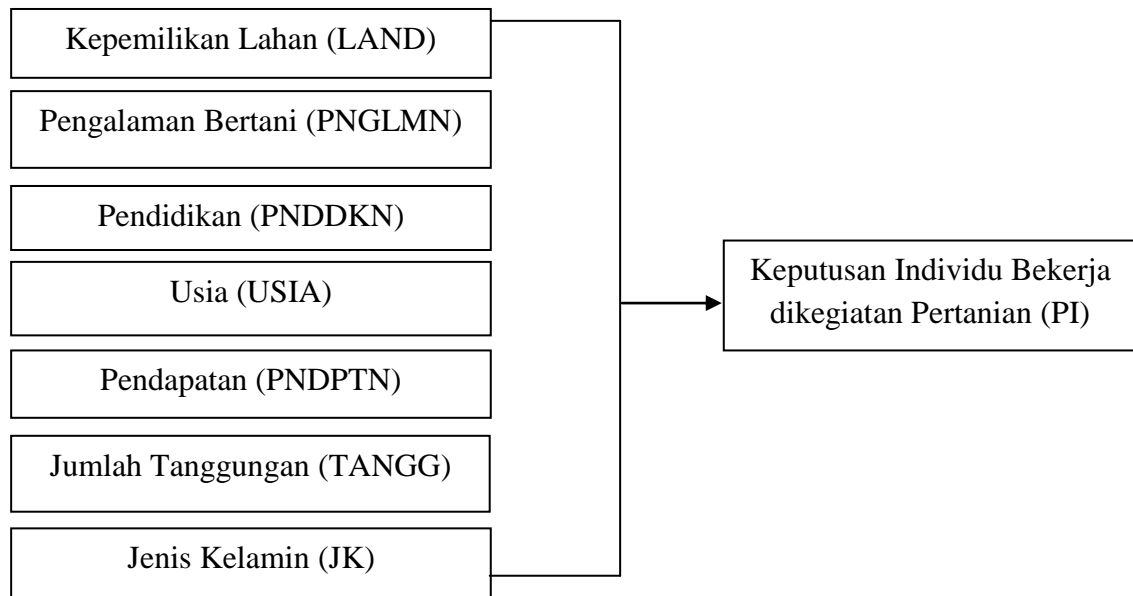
Kepemilikan Lahan (LAND)

Pengalaman Bertani (PNGLMN)

Pendidikan (PNDDKN)

Usia (USIA)

Pendapatan (PNDPTN)

Jumlah Tanggungan (TANGG)

Jenis Kelamin (JK)

Keputusan Individu Bekerja dikegiatan Pertanian (PI)